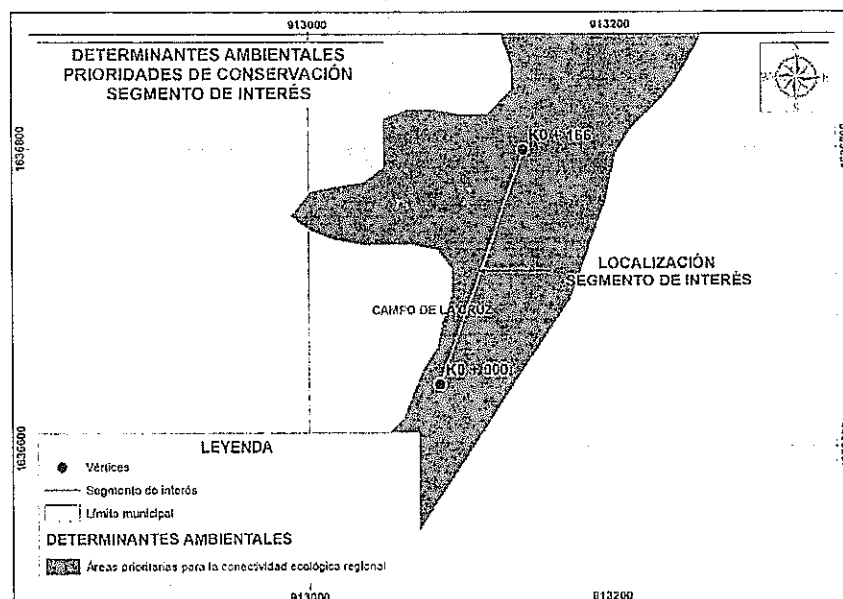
913000
913200

DETERMINANTES AMBIENTALES
PRIORIDADES DE CONSERVACIÓN
SEGMENTO DE INTERÉS

1636800

K0 + 166

LOCALIZACIÓN
SEGMENTO DE INTERÉS

CAMPO DE LA CRUZ

K0 + 000

1636600

LEYENDA
Vértices
Segmento de interés
Límite municipal
DETERMINANTES AMBIENTALES
Áreas prioritarias para la conectividad ecológica regional

913000
913200